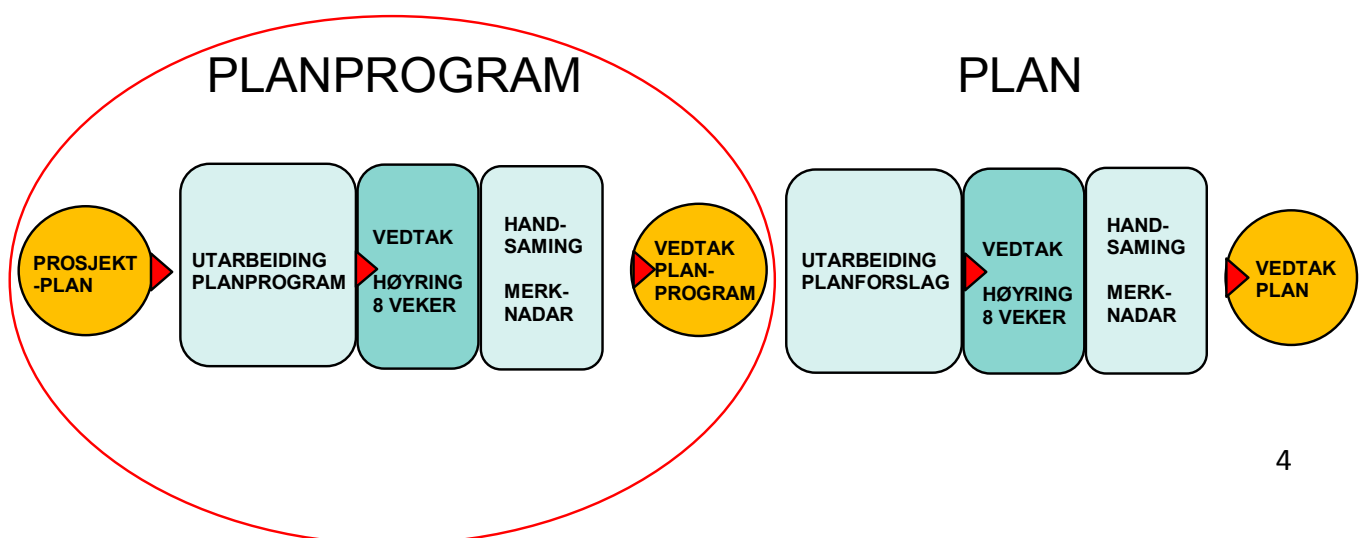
PLANPROGRAM

PLAN

PROSJEKT -PLAN

UTARBEIDING PLANPROGRAM

VEDTAK

HØYRING 8 VEKER

HAND-SAMING

MERK-NADAR

VEDTAK PLAN-PROGRAM

UTARBEIDING PLANFORSLAG

VEDTAK

HØYRING 8 VEKER

HAND-SAMING

MERK-NADAR

VEDTAK PLAN

4